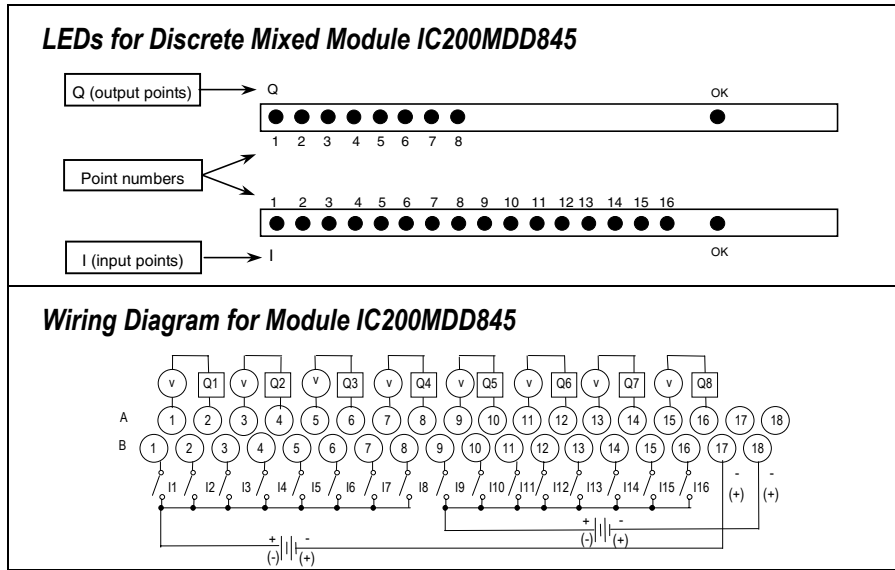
LEDs for Discrete Mixed Module IC200MDD845

Q (output points)

Q

OK

1 2 3 4 5 6 7 8

Point numbers

1 2 3 4 5 6 7 8 9 10 11 12 13 14 15 16

I (input points)

I

OK

Wiring Diagram for Module IC200MDD845

v Q1 v Q2 v Q3 v Q4 v Q5 v Q6 v Q7 v Q8

A 1 2 3 4 5 6 7 8 9 10 11 12 13 14 15 16 17 18

B 1 2 3 4 5 6 7 8 9 10 11 12 13 14 15 16 17 18

I1 I2 I3 I4 I5 I6 I7 I8 I9 I10 I11 I12 I13 I14 I15 I16

- (+) - (+)

+ - (-) (+)

+ - (-) (+)